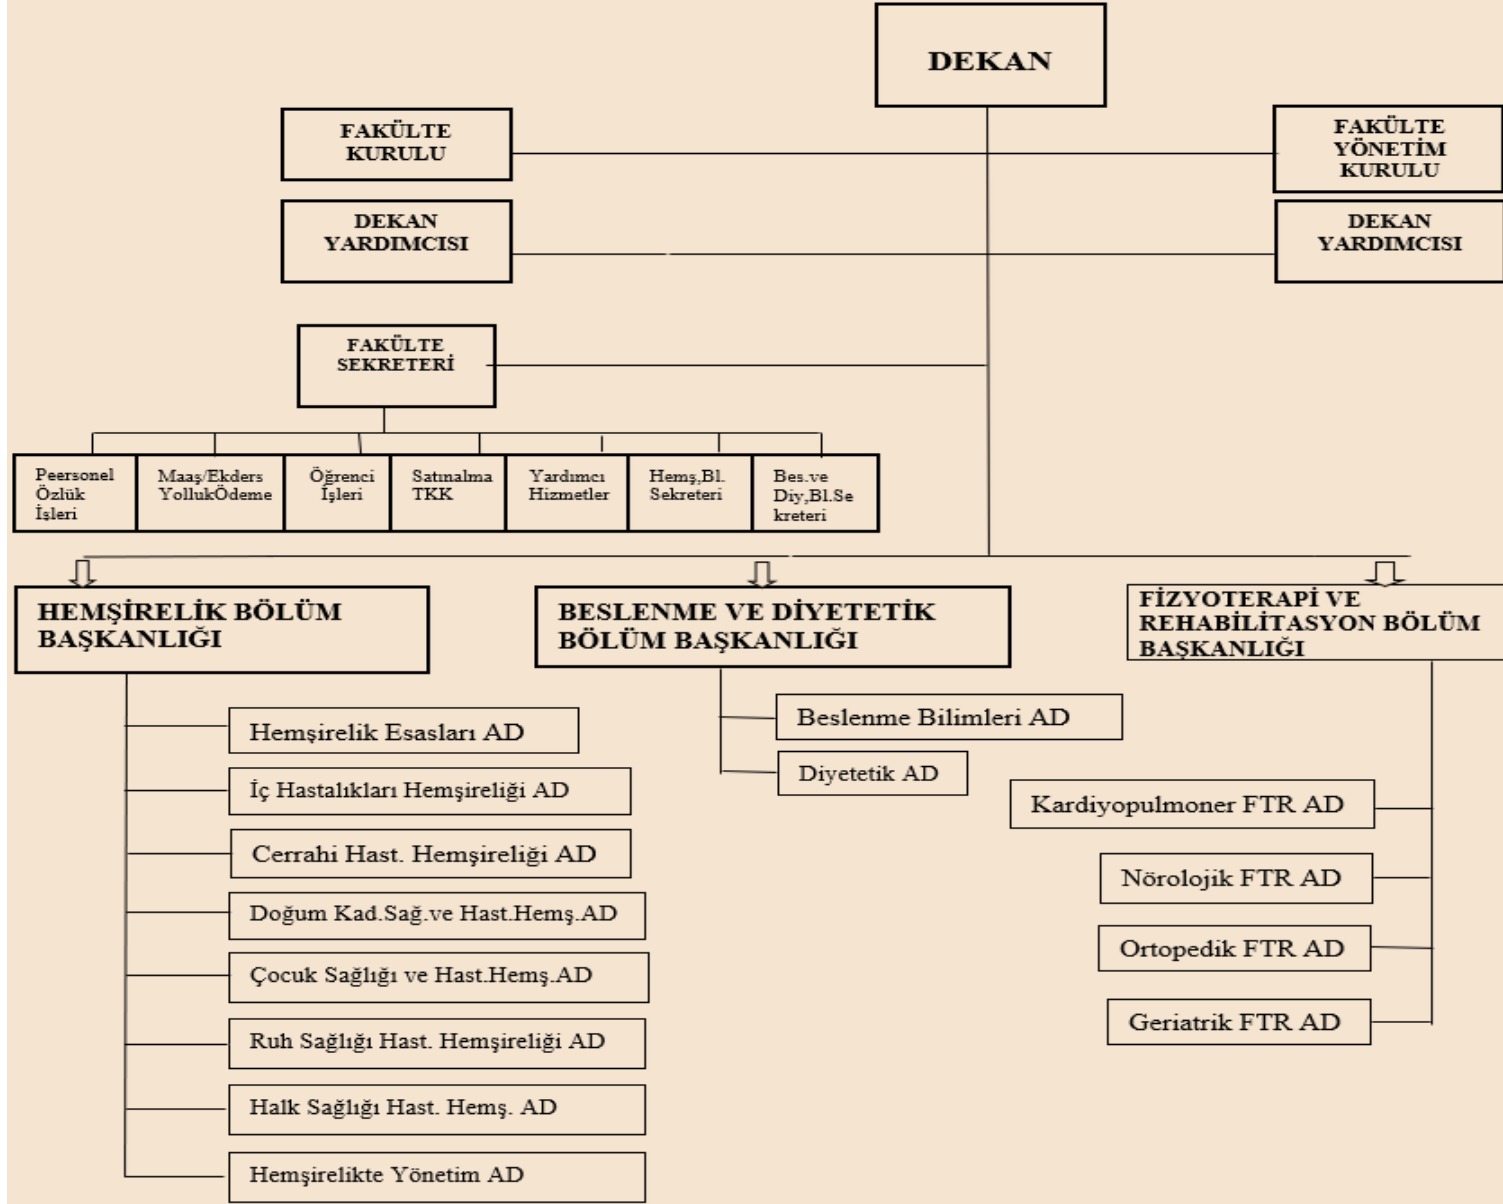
DEKAN

FAKÜLTE KURULU

FAKÜLTE YÖNETİM KURULU

DEKAN YARDIMCISI

DEKAN YARDIMCISI

FAKÜLTE SEKRETERİ

Peersonel Özlük İşleri

Maaş/Ekders YollukÖdeme

Öğrenci İşleri

Satınalma TKK

Yardımcı Hizmetler

Hemş,Bl. Sekreteri

Bes.ve Diy,Bl.Sekreteri

HEMŞİRELİK BÖLÜM BAŞKANLIĞI

BESLENME VE DİYETETİK BÖLÜM BAŞKANLIĞI

FİZYOTERAPİ VE REHABİLİTASYON BÖLÜM BAŞKANLIĞI

Hemşirelik Esasları AD

İç Hastalıkları Hemşireliği AD

Cerrahi Hast. Hemşireliği AD

Doğum Kad.Sağ.ve Hast.Hemş.AD

Çocuk Sağlığı ve Hast.Hemş.AD

Ruh Sağlığı Hast. Hemşireliği AD

Halk Sağlığı Hast. Hemş. AD

Hemşirelikte Yönetim AD

Beslenme Bilimleri AD

Diyetetik AD

Kardiyopulmoner FTR AD

Nörolojik FTR AD

Ortopedik FTR AD

Geriatrik FTR AD